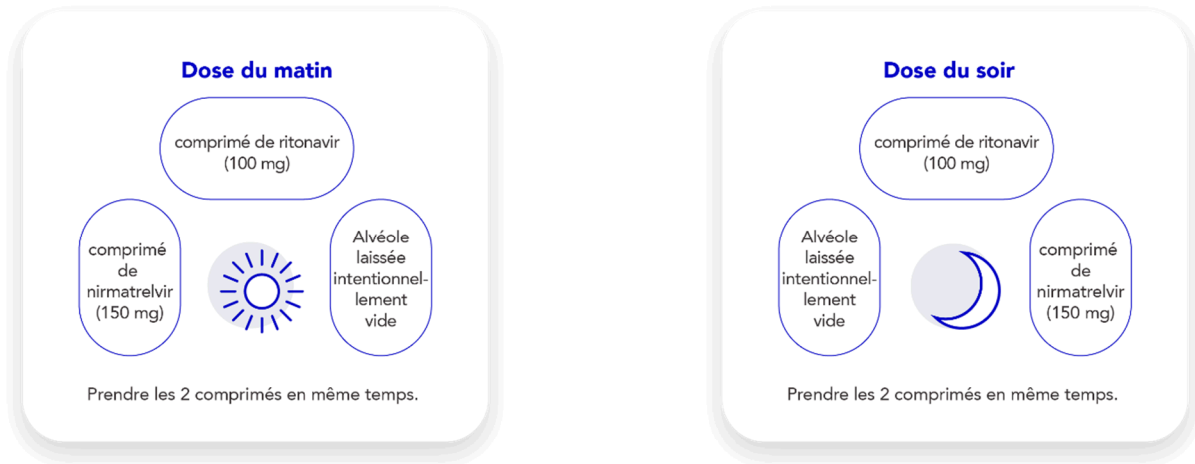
Dose du matin

comprimé de ritonavir (100 mg)

comprimé de nirmatrelvir (150 mg)

Alvéole laissée intentionnellement vide

Prendre les 2 comprimés en même temps.

Dose du soir

comprimé de ritonavir (100 mg)

Alvéole laissée intentionnellement vide

comprimé de nirmatrelvir (150 mg)

Prendre les 2 comprimés en même temps.